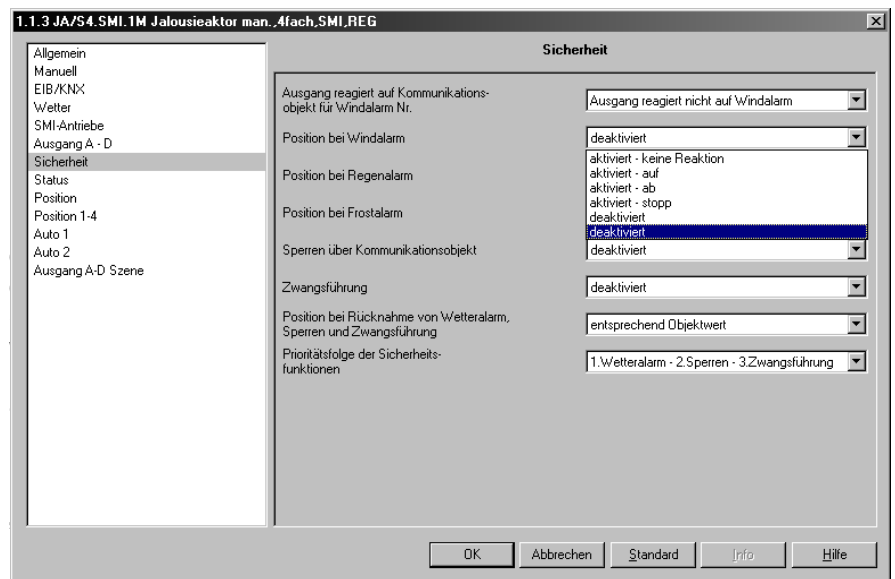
1.1.3 JA/S4.SMI.1M Jalousieaktor man.,4fach,SMI,REG

Allgemein
Manuell
EIB/KNX
Wetter
SMI-Antriebe
Ausgang A - D
Sicherheit
Status
Position
Position 1-4
Auto 1
Auto 2
Ausgang A-D Szene

Sicherheit

Ausgang reagiert auf Kommunikationsobjekt für Windalarm Nr. | Ausgang reagiert nicht auf Windalarm

Position bei Windalarm | deaktiviert

aktiviert - keine Reaktion
aktiviert - auf
aktiviert - ab
aktiviert - stopp
deaktiviert
deaktiviert

Position bei Regenalarm

Position bei Frostalarm

Sperren über Kommunikationsobjekt | deaktiviert

Zwangsführung | deaktiviert

Position bei Rücknahme von Wetteralarm, Sperren und Zwangsführung | entsprechend Objektwert

Prioritätsfolge der Sicherheitsfunktionen | 1.Wetteralarm - 2.Sperren - 3.Zwangsführung

OK
Abbrechen
Standard
Info
Hilfe